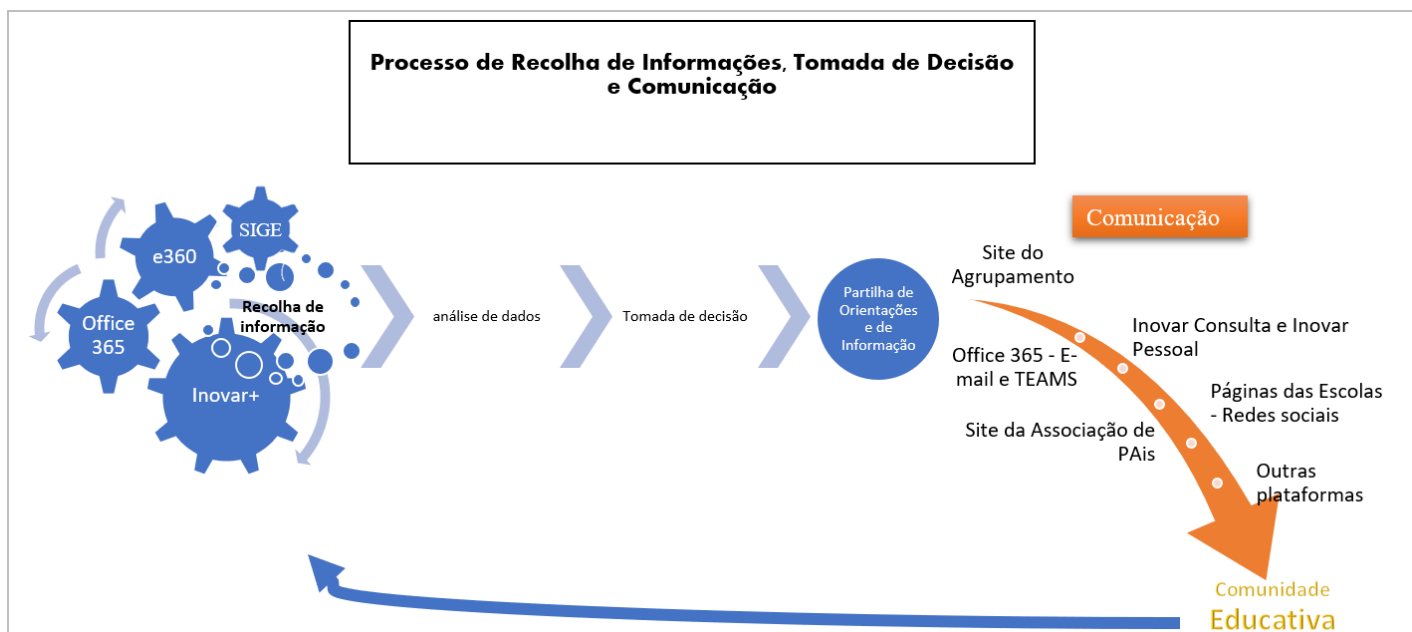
Processo de Recolha de Informações, Tomada de Decisão e Comunicação

SIGE

e360

Office 365

Inovar+

Recolha de informação

análise de dados

Tomada de decisão

Partilha de Orientações e de Informação

Comunicação

Site do Agrupamento

Inovar Consulta e Inovar Pessoal

Office 365 - E-mail e TEAMS

Páginas das Escolas - Redes sociais

Site da Associação de PAis

Outras plataformas

Comunidade Educativa